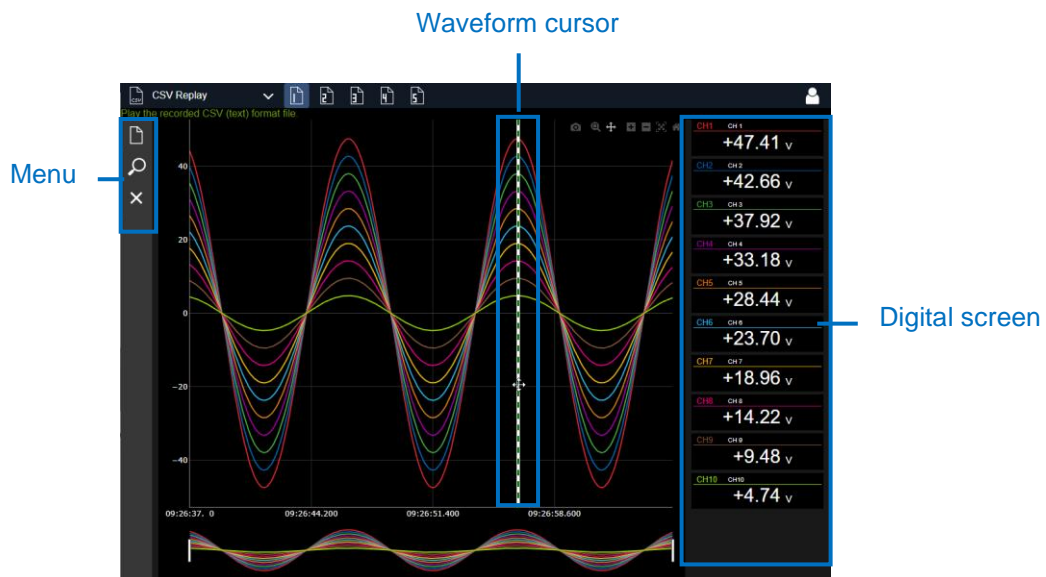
Waveform cursor

Menu

CSV Replay

1 2 3 4 5

Play the recorded CSV (text) format file.

40

20

0

-20

-40

09:26:37. 0

09:26:44.200

09:26:51.400

09:26:58.600

CH1 CH 1 +47.41 v

CH2 CH 2 +42.66 v

CH3 CH 3 +37.92 v

CH4 CH 4 +33.18 v

CH5 CH 5 +28.44 v

CH6 CH 6 +23.70 v

CH7 CH 7 +18.96 v

CH8 CH 8 +14.22 v

CH9 CH 9 +9.48 v

CH10 CH10 +4.74 v

Digital screen